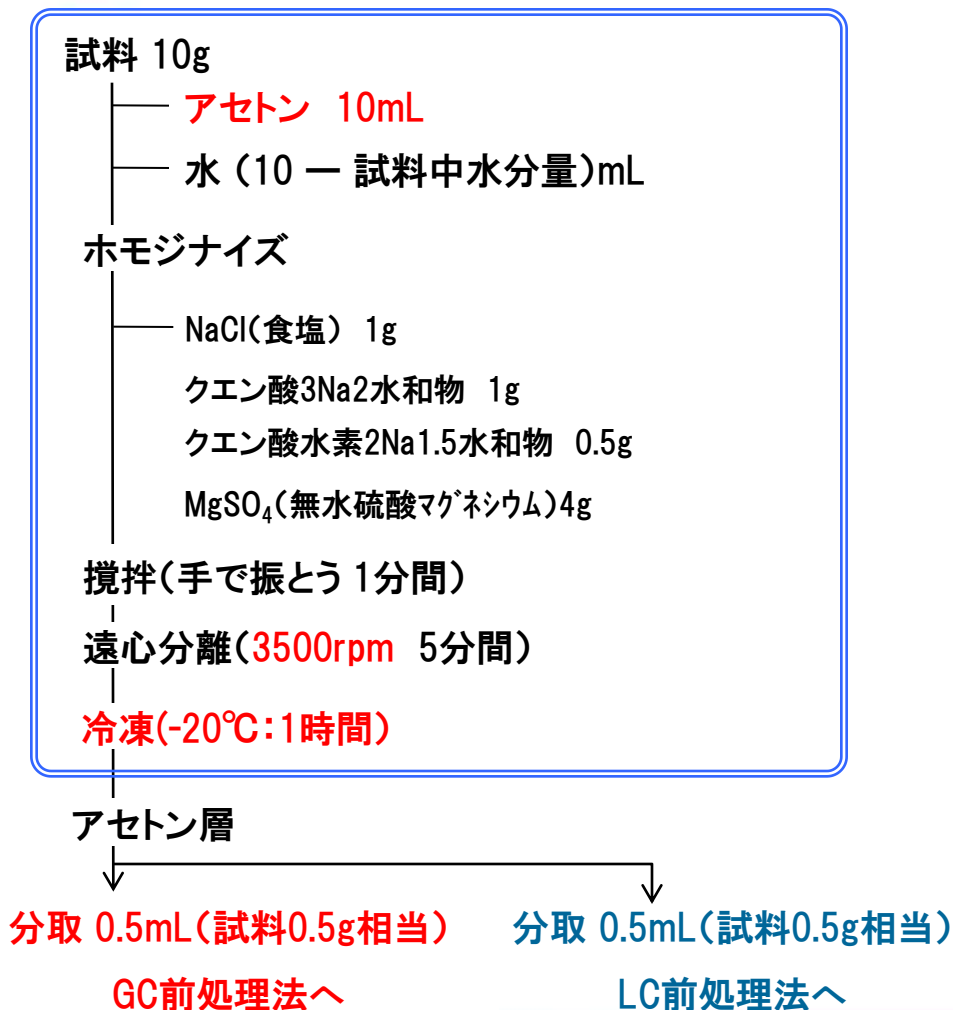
試料 10g

アセトン 10mL

水 (10 ー 試料中水分量)mL

ホモジナイズ

NaCl(食塩) 1g

クエン酸3Na2水和物 1g

クエン酸水素2Na1.5水和物 0.5g

$MgSO_4$(無水硫酸マグネシウム)4g

撹拌(手で振とう 1分間)

遠心分離(3500rpm 5分間)

冷凍(-20℃:1時間)

アセトン層

分取 0.5mL(試料0.5g相当)

GC前処理法へ

分取 0.5mL(試料0.5g相当)

LC前処理法へ